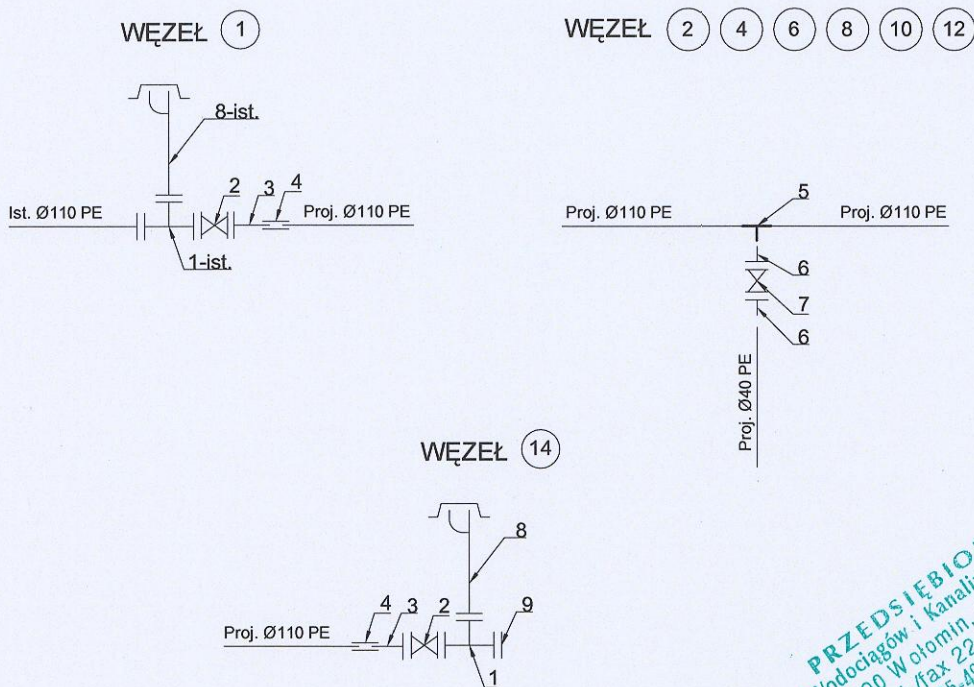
WĘZEŁ (1)

8-ist.

2 3 4

Ist. Ø110 PE

Proj. Ø110 PE

1-ist.

WĘZEŁ (2) (4) (6) (8) (10) (12)

5

Proj. Ø110 PE

Proj. Ø110 PE

6

7

6

Proj. Ø40 PE

WĘZEŁ (14)

8

4 3 2

9

Proj. Ø110 PE

1

PRZEDSIĘBIO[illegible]
Wodociągów i Kanaliz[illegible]
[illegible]00 Wołomin, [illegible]
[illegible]/fax 22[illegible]
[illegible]